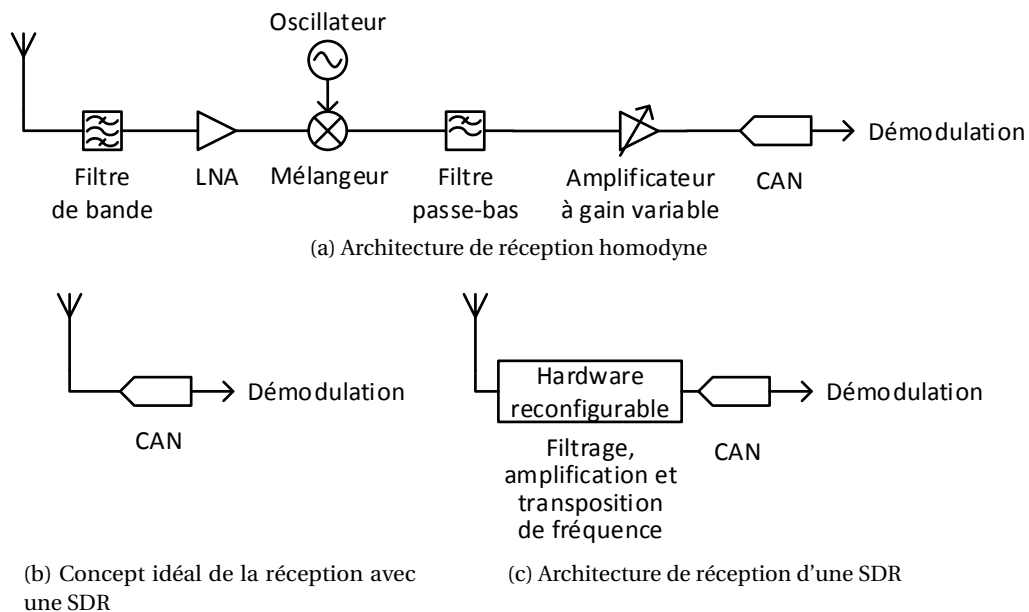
Oscillateur

Démodulation

Filtre de bande

LNA

Mélangeur

Filtre passe-bas

Amplificateur à gain variable

CAN

(a) Architecture de réception homodyne

Démodulation

CAN

Hardware reconfigurable

Démodulation

Filtrage, amplification et transposition de fréquence

CAN

(b) Concept idéal de la réception avec une SDR

(c) Architecture de réception d'une SDR